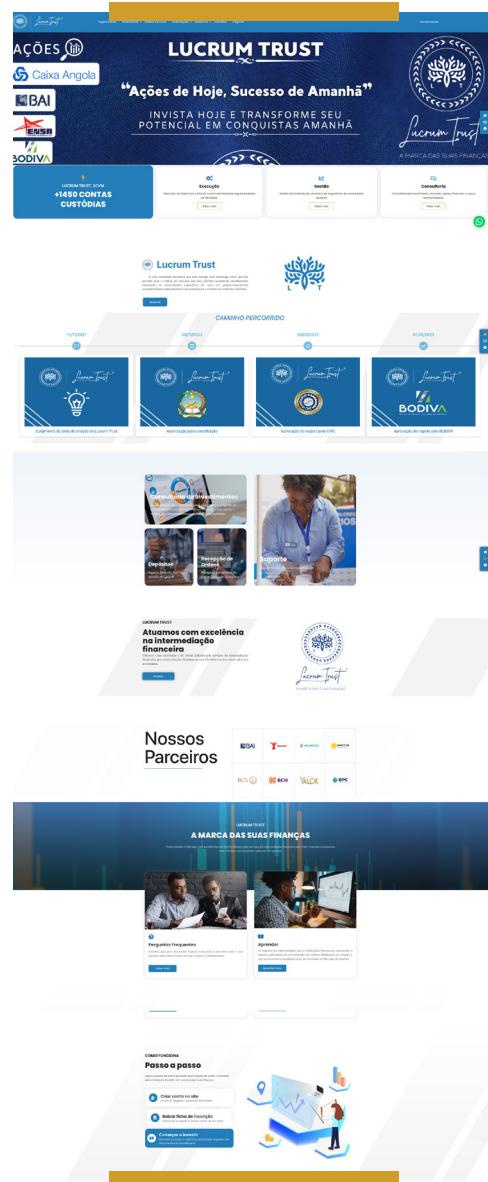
Lucrum Trust

AÇÕES

Caixa Angola

BAI

ENSA

BODIVA

LUCRUM TRUST

"Ações de Hoje, Sucesso de Amanhã"

INVISTA HOJE E TRANSFORME SEU POTENCIAL EM CONQUISTAS AMANHÃ

Lucrum Trust

A MARCA DAS SUAS FINANÇAS

LUCRUM TRUST, SCVM

+1450 CONTAS CUSTÓDIAS

Execução

Saber mais

Gestão

Saber mais

Consultoria

Saber mais

Lucrum Trust

CAMINHO PERCORRIDO

Lucrum Trust

Lucrum Trust

Lucrum Trust

Lucrum Trust

BODIVA

Consultoria de Investimentos

Depósitos

Recepção de Ordens

Suporte

LUCRUM TRUST

Atuamos com excelência na intermediação financeira

Lucrum Trust

A MARCA DAS SUAS FINANÇAS

Nossos Parceiros

BAI

BCS

BCH

VALOR

BPC

LUCRUM TRUST

A MARCA DAS SUAS FINANÇAS

Perguntas Frequentes

Aprender

COMO FUNCIONA

Passo a passo

Criar conta no site

Baixar ficha de inscrição

Começar a investir